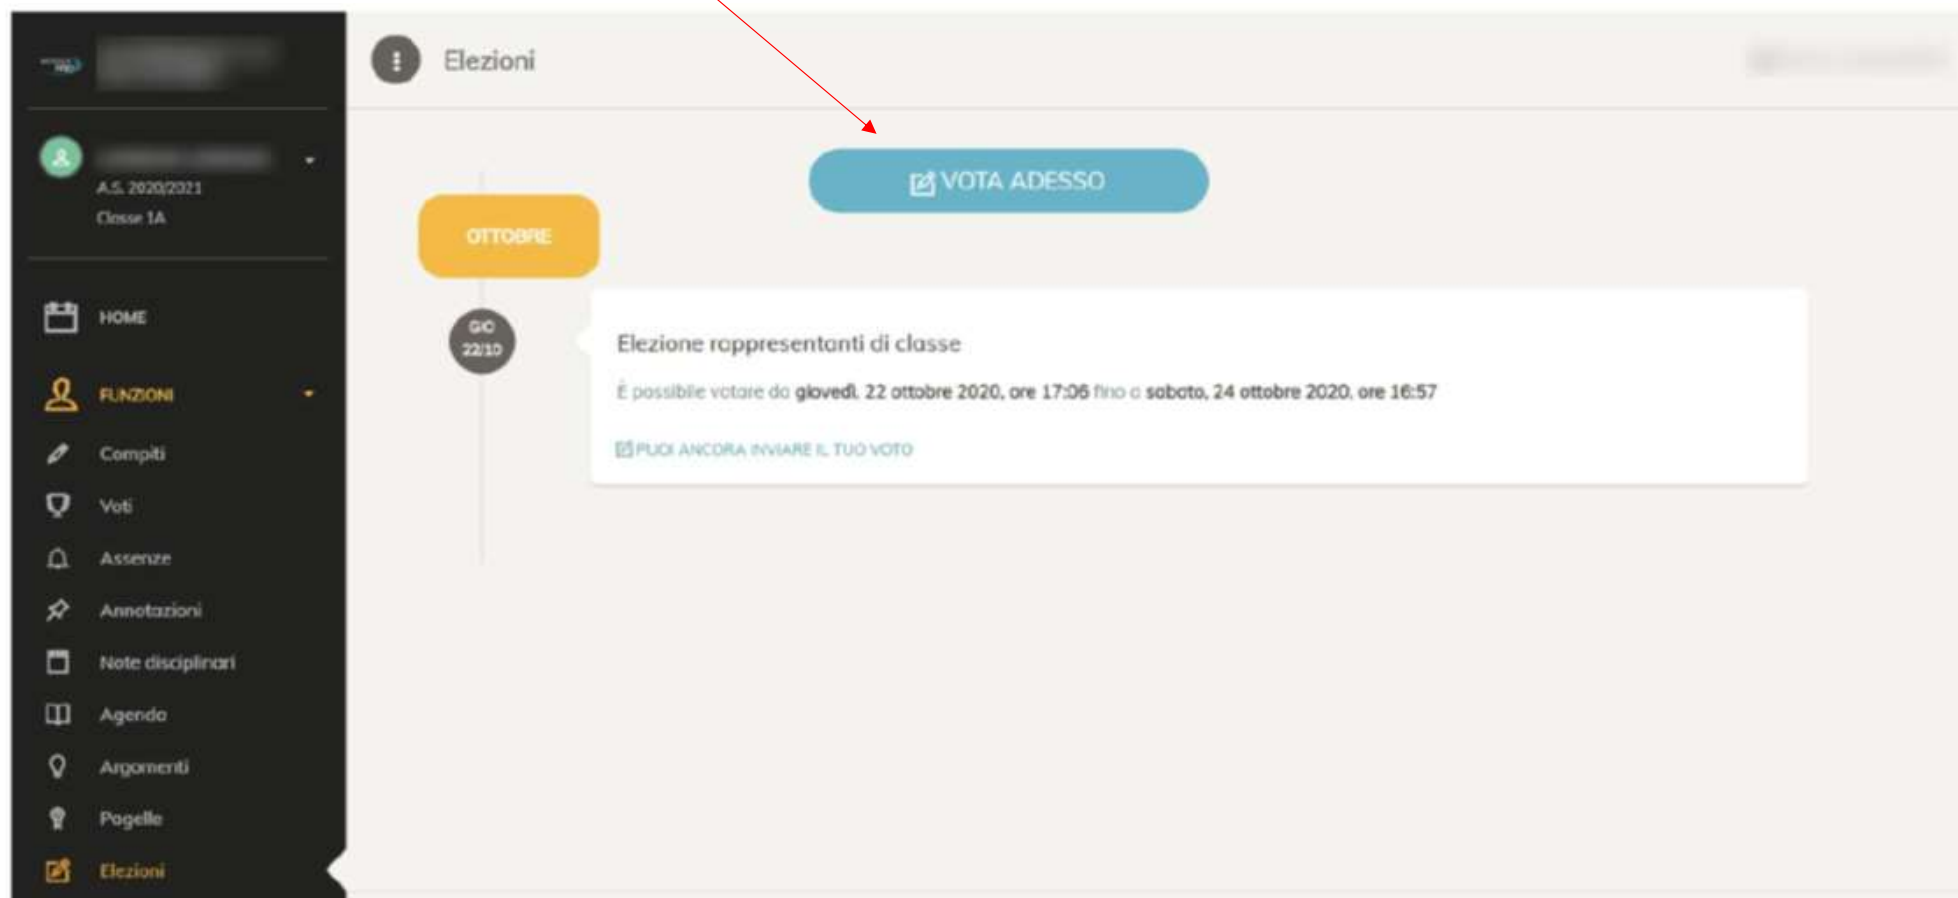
A.S. 2020/2021
Classe 1A

HOME
FUNZIONI
Compiti
Voti
Assenze
Annotazioni
Note disciplinari
Agenda
Argomenti
Pagelle
Elezioni

Elezioni

VOTA ADESSO

OTTOBRE

GIO 22/10

Elezione rappresentanti di classe

È possibile votare da giovedì, 22 ottobre 2020, ore 17:06 fino a sabato, 24 ottobre 2020, ore 16:57

PUOI ANCORA INVIARE IL TUO VOTO